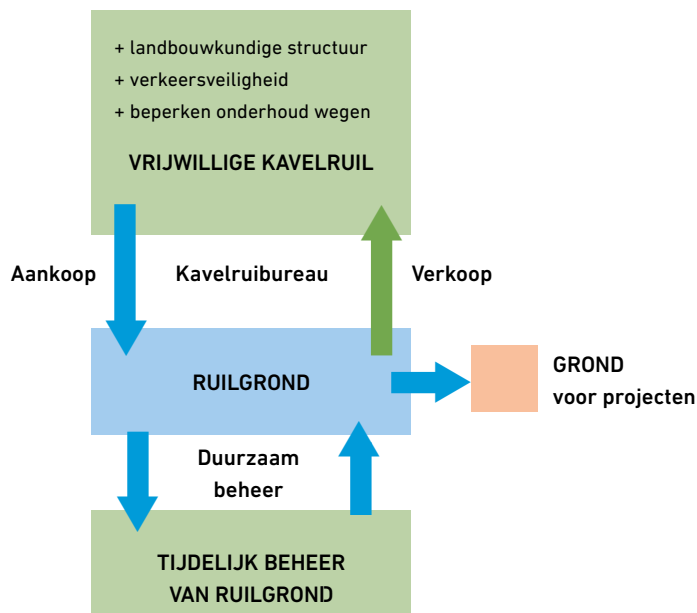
+ landbouwkundige structuur
+ verkeersveiligheid
+ beperken onderhoud wegen

VRIJWILLIGE KAVELRUIL

Aankoop

Kavelruibureau

Verkoop

RUILGROND

GROND
voor projecten

Duurzaam
beheer

TIJDELIJK BEHEER
VAN RUILGROND